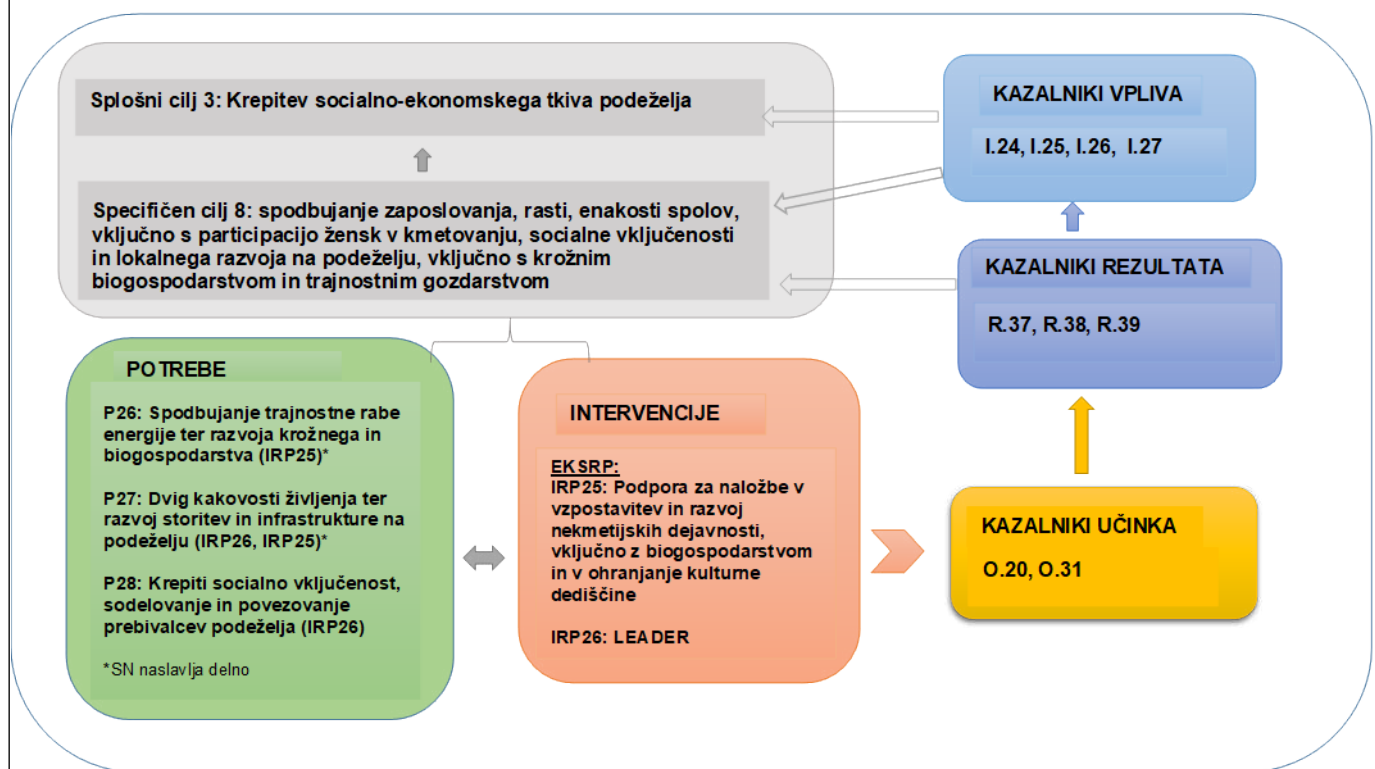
Splošni cilj 3: Krepitev socialno-ekonomskega tkiva podeželja

Specifičen cilj 8: spodbujanje zaposlovanja, rasti, enakosti spolov, vključno s participacijo žensk v kmetovanju, socialne vključenosti in lokalnega razvoja na podeželju, vključno s krožnim biogospodarstvom in trajnostnim gozdarstvom

KAZALNIKI VPLIVA

I.24, I.25, I.26, I.27

KAZALNIKI REZULTATA

R.37, R.38, R.39

POTREBE

P26: Spodbujanje trajnostne rabe energije ter razvoja krožnega in biogospodarstva (IRP25)*

P27: Dvig kakovosti življenja ter razvoj storitev in infrastrukture na podeželju (IRP26, IRP25)*

P28: Krepiti socialno vključenost, sodelovanje in povezovanje prebivalcev podeželja (IRP26)

*SN naslavlja delno

INTERVENCIJE

EKSRP:
IRP25: Podpora za naložbe v vzpostavitev in razvoj nekmetijskih dejavnosti, vključno z biogospodarstvom in v ohranjanje kulturne dediščine

IRP26: LEADER

KAZALNIKI UČINKA

O.20, O.31